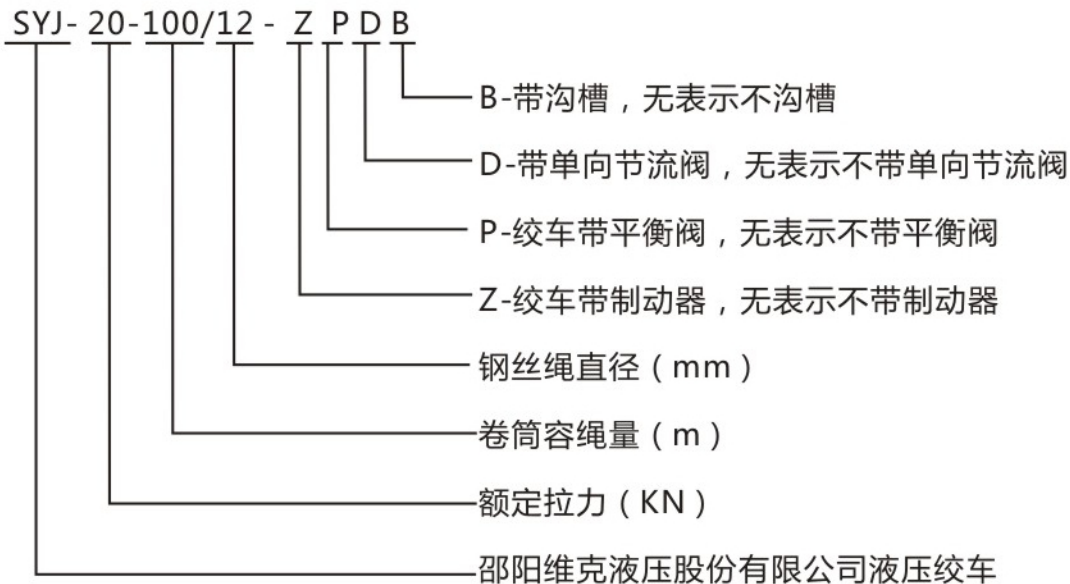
SYJ- 20-100/12 - Z P D B

B-带沟槽，无表示不沟槽

D-带单向节流阀，无表示不带单向节流阀

P-绞车带平衡阀，无表示不带平衡阀

Z-绞车带制动器，无表示不带制动器

钢丝绳直径（mm）

卷筒容绳量（m）

额定拉力（KN）

邵阳维克液压股份有限公司液压绞车